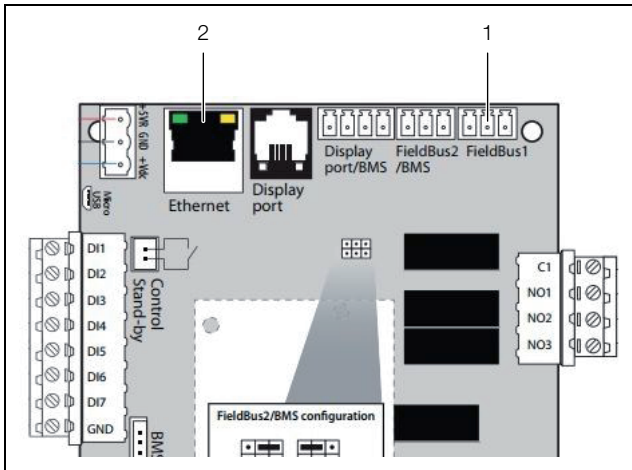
2

1

+5VR GND +Vdc

Micro USB

Ethernet

Display port

Display port/BMS

FieldBus2 /BMS

FieldBus1

DI1

DI2

DI3

DI4

DI5

DI6

DI7

GND

Control Stand-by

C1

NO1

NO2

NO3

FieldBus2/BMS configuration

BMS